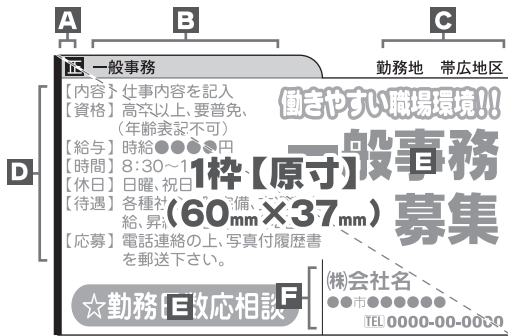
A B C

正 一般事務

勤務地 帯広地区

D

【内容】仕事内容を記入
【資格】高卒以上、要普免、(年齢表記不可)
【給与】時給●●●●円
【時間】8:30～1
【休日】日曜、祝日
【待遇】各種社 給、昇給
【応募】電話連絡の上、写真付履歴書を郵送下さい。

働きやすい職場環境!!

一般事務 E

募集

1枠【原寸】
(60mm×37mm)

☆勤務日数応相談 E

F

㈱会社名
●●市●●●●●●
TEL 0000-00-0000